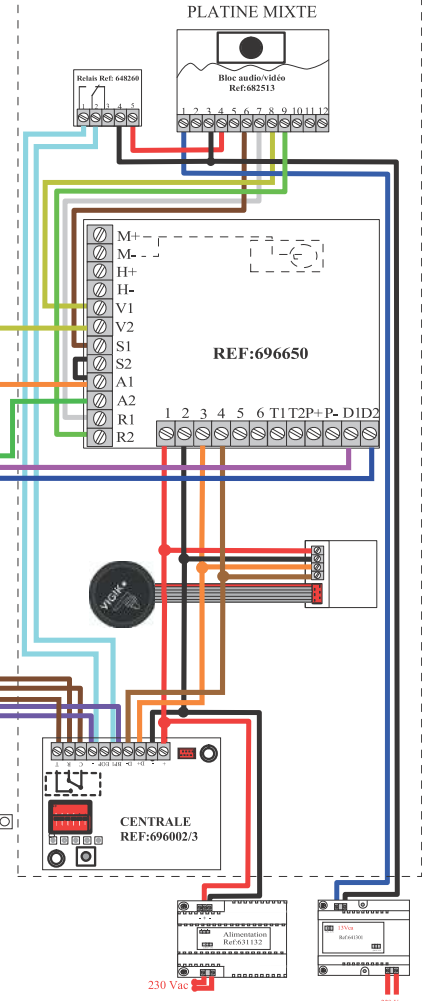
PLATINE MIXTE

Relais Ref: 648260
1 2 3 4 5

Bloc audio/vidéo
Ref:682513
1 2 3 4 5 6 7 8 9 10 11 12

M+
M-
H+
H-
V1
V2
S1
S2
A1
A2
R1
R2

REF:696650

1 2 3 4 5 6 T1 T2 P+ P- D1 D2

VIGIK

CENTRALE
REF:696002/3

Alimentation
Ref:631132

15Vcc
Ref:641300

230 Vac